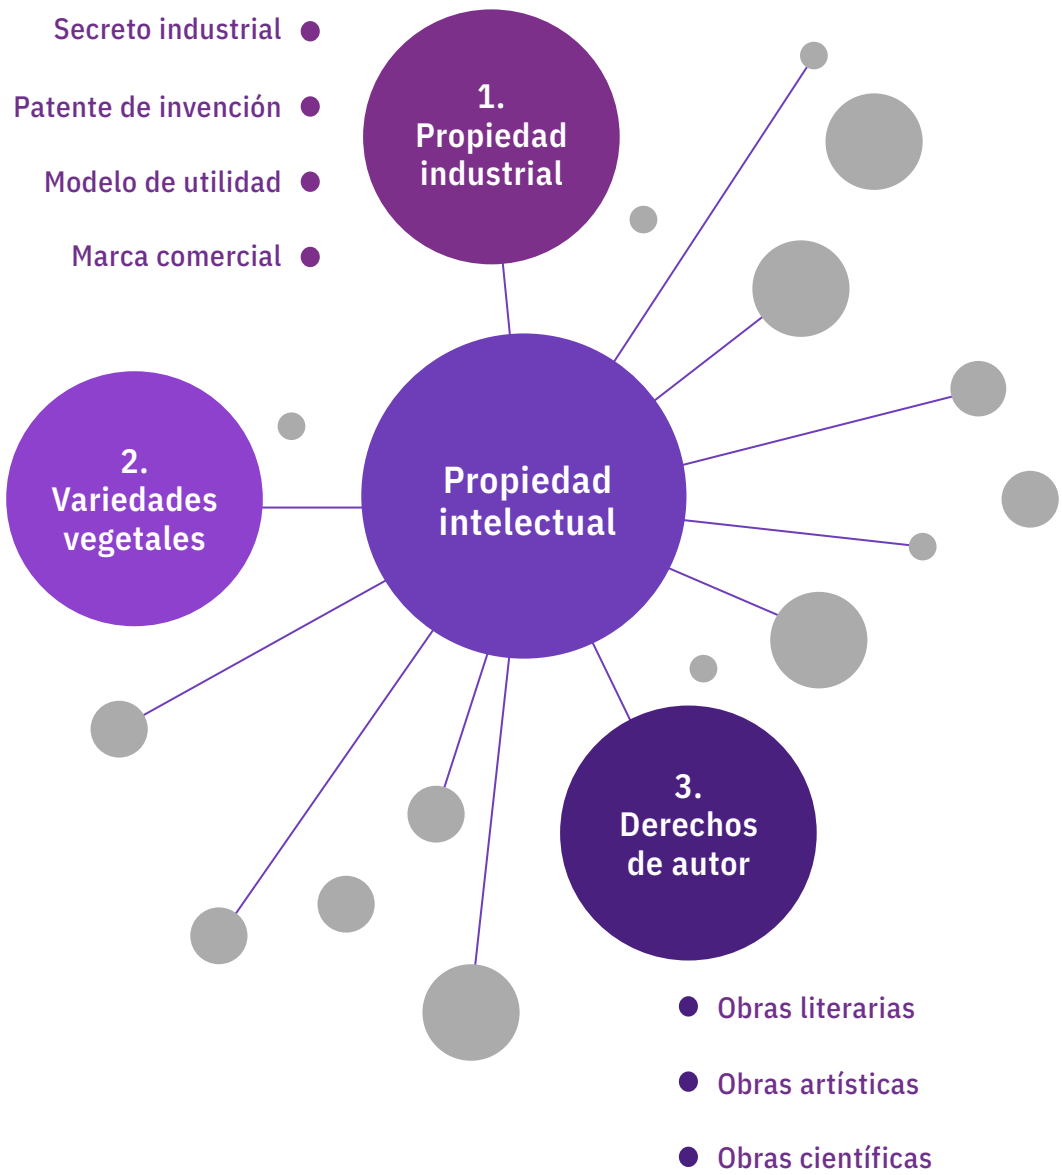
Secreto industrial

Patente de invención

Modelo de utilidad

Marca comercial

1. Propiedad industrial

2. Variedades vegetales

Propiedad intelectual

3. Derechos de autor

Obras literarias

Obras artísticas

Obras científicas